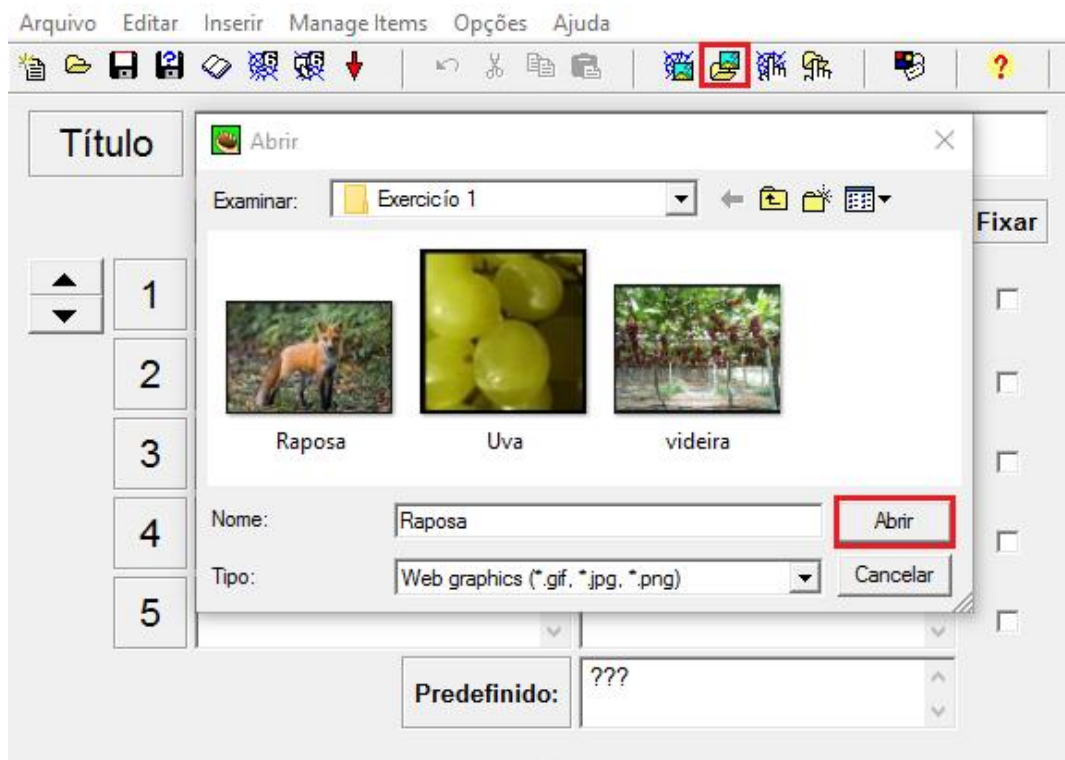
Arquivo Editar Inserir Manage Items Opções Ajuda

Título

Abrir

Examinar: Exercício 1

Raposa

Uva

videira

Nome: Raposa

Abrir

Tipo: Web graphics (*.gif, *.jpg, *.png)

Cancelar

Fixar

1

2

3

4

5

Predefinido:

???